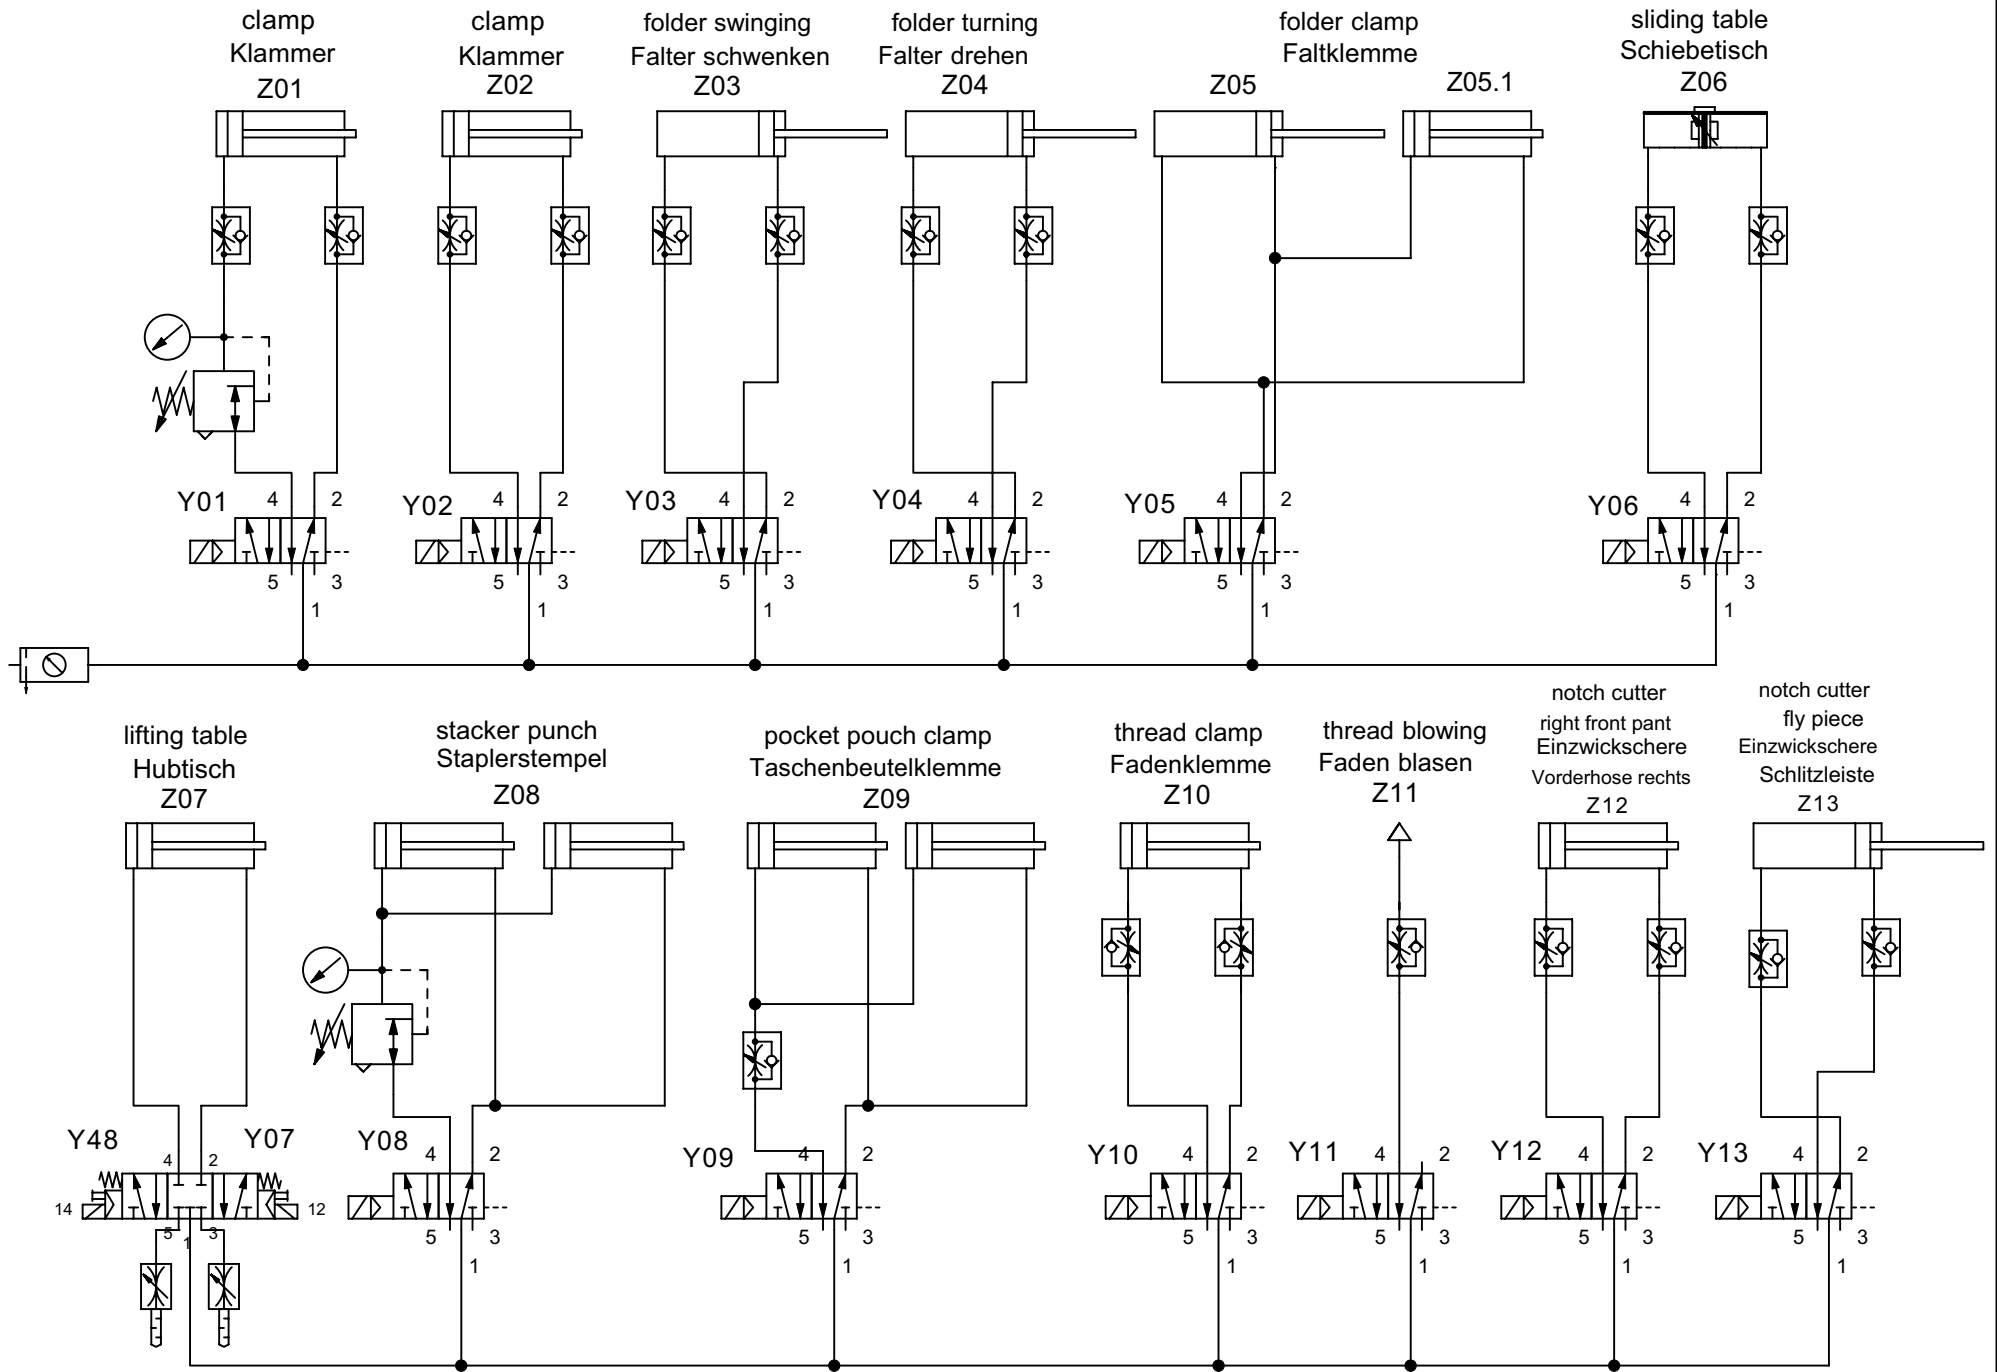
clamp
Klammer
Z01

clamp
Klammer
Z02

folder swinging
Falter schwenken
Z03

folder turning
Falter drehen
Z04

folder clamp
Faltklemme
Z05 Z05.1

sliding table
Schiebetisch
Z06

Y01 4 2
5 3
1

Y02 4 2
5 3
1

Y03 4 2
5 3
1

Y04 4 2
5 3
1

Y05 4 2
5 3
1

Y06 4 2
5 3
1

lifting table
Hubtisch
Z07

stacker punch
Staplerstempel
Z08

pocket pouch clamp
Taschenbeutelklemme
Z09

thread clamp
Fadenklemme
Z10

thread blowing
Faden blasen
Z11

notch cutter
right front pant
Einzwickschere
Vorderhose rechts
Z12

notch cutter
fly piece
Einzwickschere
Schlitzleiste
Z13

Y48 4 2 Y07
14 12
5 1 3

Y08 4 2
5 3
1

Y09 4 2
5 3
1

Y10 4 2
5 3
1

Y11 4 2
5 3
1

Y12 4 2
5 3
1

Y13 4 2
5 3
1